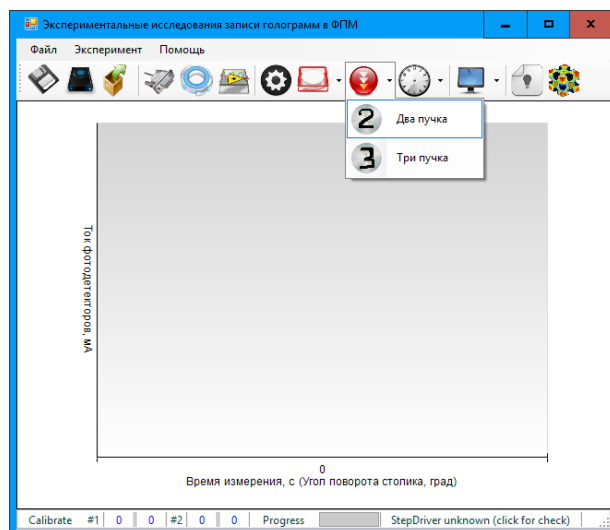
Экспериментальные исследования записи голограмм в ФПМ

Файл Эксперимент Помощь

2 Два пучка
3 Три пучка

Ток фотодетекторов, мА

0
Время измерения, с (Угол поворота столика, град)

Calibrate #1 0 0 #2 0 0 Progress StepDriver unknown (click for check)